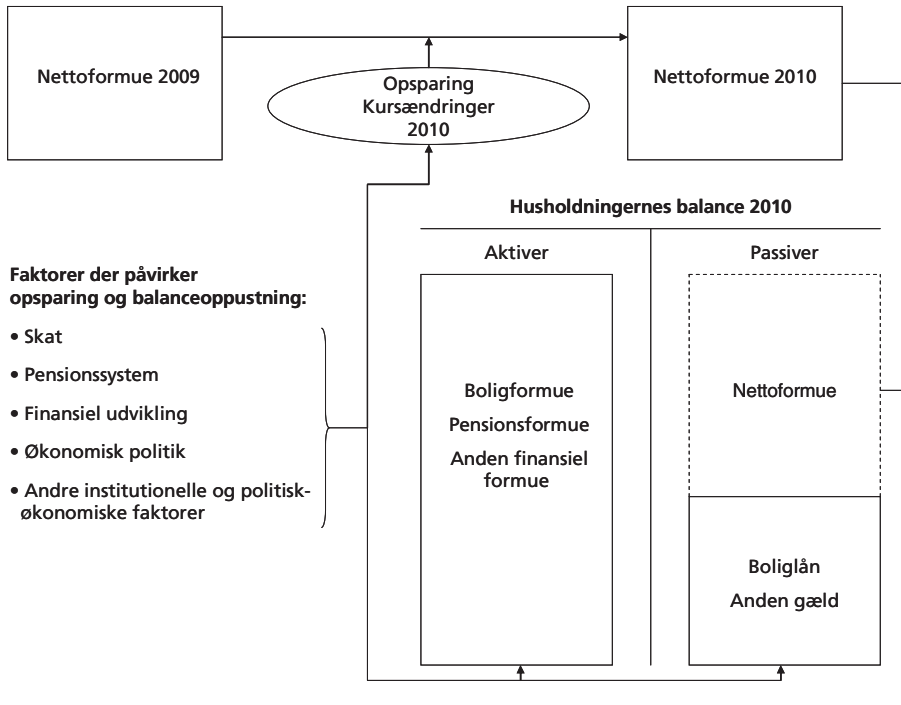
Nettoformue 2009

Opsparing
Kursændringer
2010

Nettoformue 2010

Husholdningernes balance 2010

Aktiver

Passiver

Faktorer der påvirker opsparing og balanceoppustning:

• Skat

• Pensionssystem

• Finansiel udvikling

• Økonomisk politik

• Andre institutionelle og politisk-økonomiske faktorer

Boligformue
Pensionsformue
Anden finansiel formue

Nettoformue

Boliglån
Anden gæld